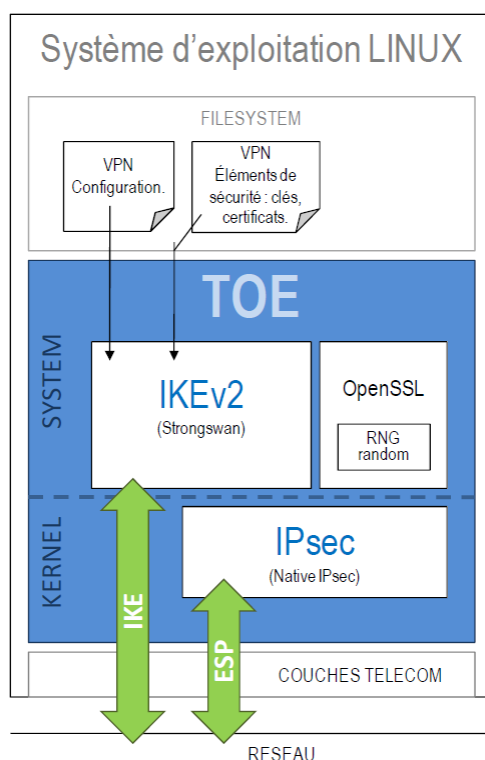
Système d'exploitation LINUX

FILESYSTEM

VPN Configuration.

VPN Éléments de sécurité : clés, certificats.

TOE

SYSTEM

IKEv2
(Strongswan)

OpenSSL

RNG random

KERNEL

IPsec
(Native IPsec)

IKE

ESP

COUCHES TELECOM

RESEAU